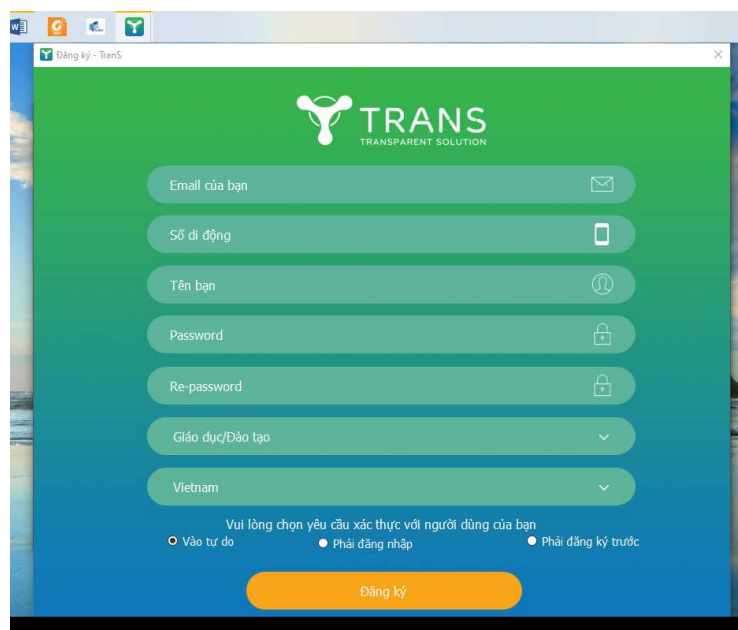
Đăng ký - TranS

TRANS
TRANSPARENT SOLUTION

Email của bạn

Số di động

Tên bạn

Password

Re-password

Giáo dục/Đào tạo

Vietnam

Vui lòng chọn yêu cầu xác thực với người dùng của bạn

Vào tự do
Phải đăng nhập
Phải đăng ký trước

Đăng ký